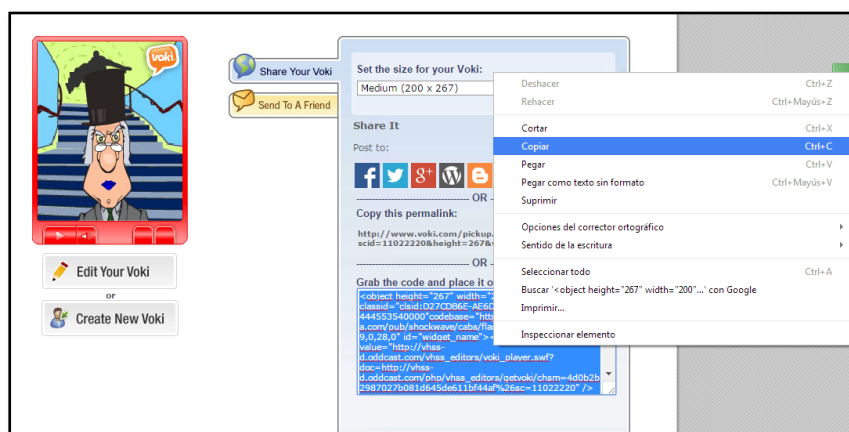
voki

Edit Your Voki

or

Create New Voki

Share Your Voki

Send To A Friend

Set the size for your Voki:

Medium (200 x 267)

Share It

Post to:

------------------------------------- OR -

Copy this permalink:

http://www.voki.com/pickup.
scid=11022220&height=267&

------------------------------------- OR -

Grab the code and place it o

<object height="267" width="
classid="clsid:D27CDB6E-AE6D
444553540000"codebase="htt
a.com/pub/shockwave/cabs/fla
9,0,28,0" id="widget_name">
value="http://vhss-
d.oddcast.com/vhss_editors/voki_player.swf?
doc=http://vhss-
d.oddcast.com/php/vhss_editors/getvoki/chsm=4d0b2b
2987027b081d645de611bf44af%26sc=11022220" />

Deshacer Ctrl+Z
Rehacer Ctrl+Mayús+Z
Cortar Ctrl+X
Copiar Ctrl+C
Pegar Ctrl+V
Pegar como texto sin formato Ctrl+Mayús+V
Suprimir
Opciones del corrector ortográfico
Sentido de la escritura
Seleccionar todo Ctrl+A
Buscar '<object height="267" width="200"...' con Google
Imprimir...
Inspeccionar elemento